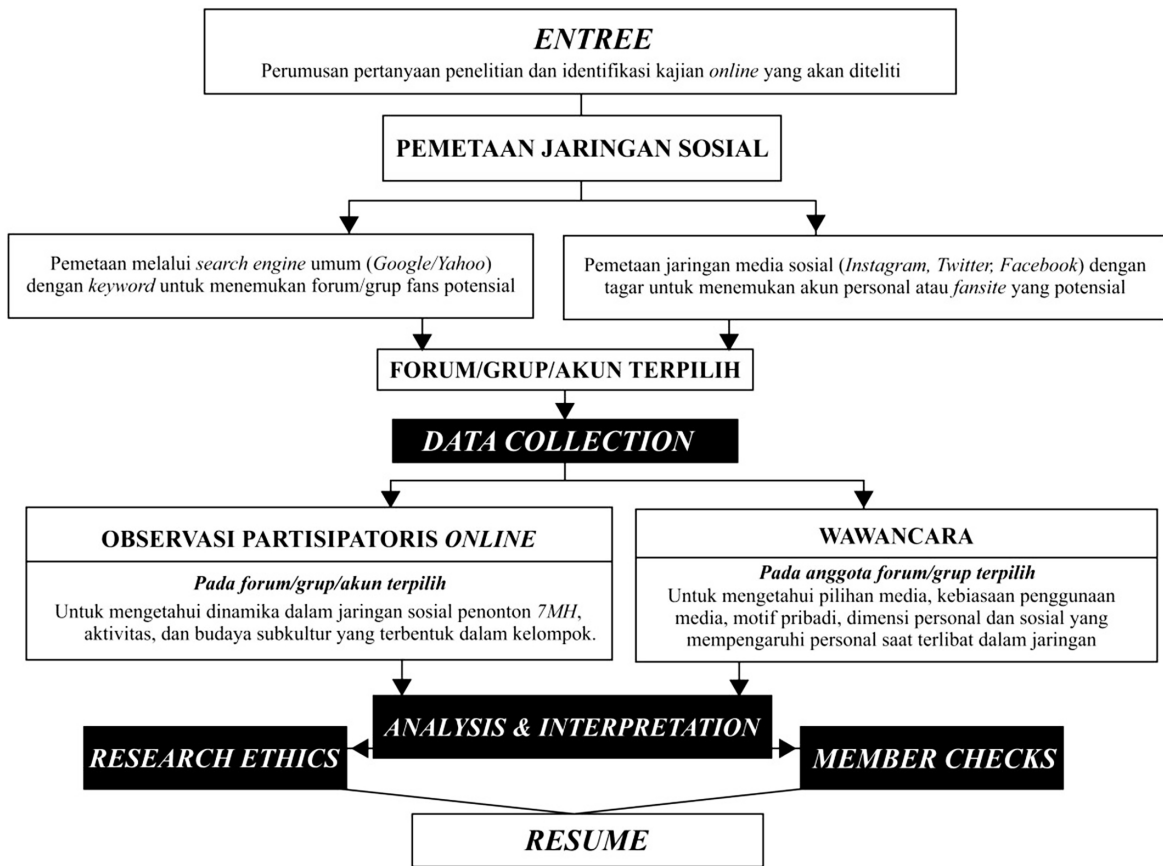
ENTREE
Perumusan pertanyaan penelitian dan identifikasi kajian online yang akan diteliti

PEMETAAN JARINGAN SOSIAL

Pemetaan melalui search engine umum (Google/Yahoo) dengan keyword untuk menemukan forum/grup fans potensial

Pemetaan jaringan media sosial (Instagram, Twitter, Facebook) dengan tagar untuk menemukan akun personal atau fansite yang potensial

FORUM/GRUP/AKUN TERPILIH

DATA COLLECTION

OBSERVASI PARTISIPATORIS ONLINE
Pada forum/grup/akun terpilih
Untuk mengetahui dinamika dalam jaringan sosial penonton 7MH, aktivitas, dan budaya subkultur yang terbentuk dalam kelompok.

WAWANCARA
Pada anggota forum/grup terpilih
Untuk mengetahui pilihan media, kebiasaan penggunaan media, motif pribadi, dimensi personal dan sosial yang mempengaruhi personal saat terlibat dalam jaringan

ANALYSIS & INTERPRETATION

RESEARCH ETHICS

MEMBER CHECKS

RESUME